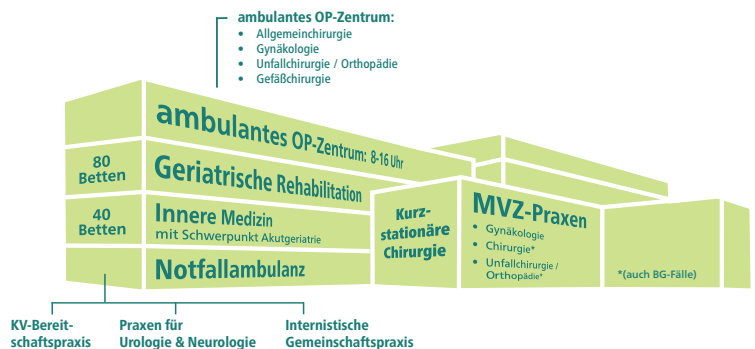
ambulantes OP-Zentrum:
- Allgemeinchirurgie
- Gynäkologie
- Unfallchirurgie / Orthopädie
- Gefäßchirurgie

ambulantes OP-Zentrum: 8-16 Uhr

80 Betten

Geriatrische Rehabilitation

40 Betten

Innere Medizin mit Schwerpunkt Akutgeriatrie

Notfallambulanz

Kurzstationäre Chirurgie

MVZ-Praxen
- Gynäkologie
- Chirurgie*
- Unfallchirurgie / Orthopädie*

*(auch BG-Fälle)

KV-Bereitschaftspraxis

Praxen für Urologie & Neurologie

Internistische Gemeinschaftspraxis